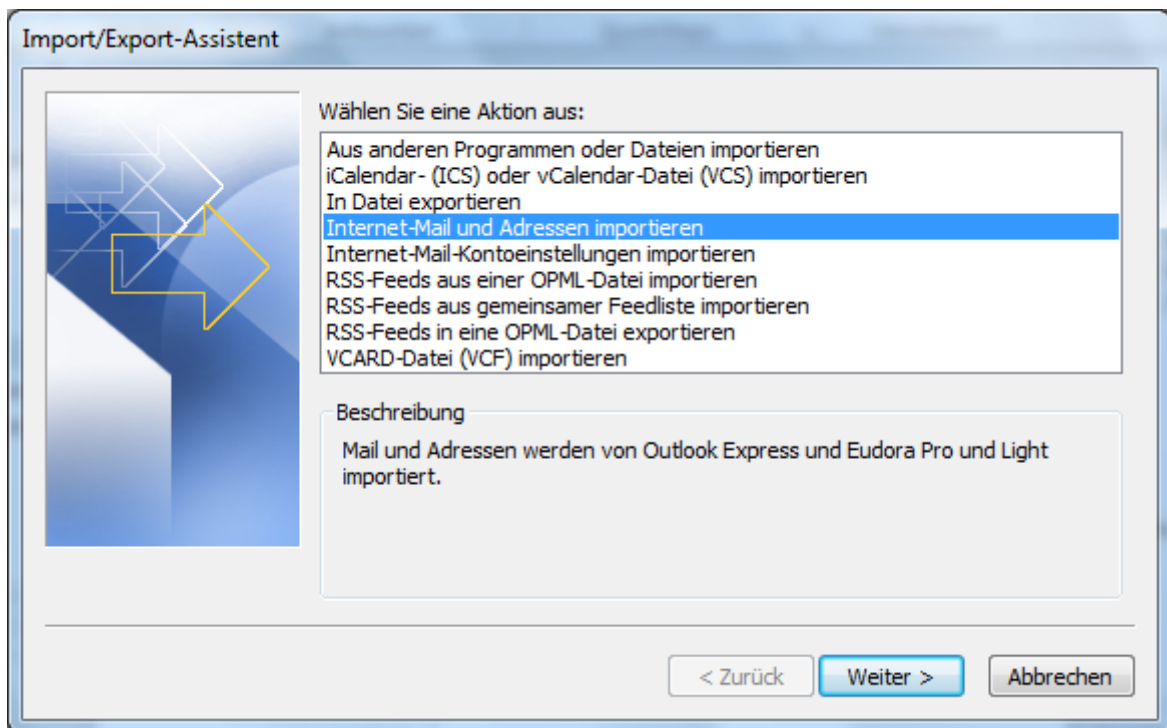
Import/Export-Assistent

Wählen Sie eine Aktion aus:

Aus anderen Programmen oder Dateien importieren
iCalendar- (ICS) oder vCalendar-Datei (VCS) importieren
In Datei exportieren
Internet-Mail und Adressen importieren
Internet-Mail-Kontoeinstellungen importieren
RSS-Feeds aus einer OPML-Datei importieren
RSS-Feeds aus gemeinsamer Feedliste importieren
RSS-Feeds in eine OPML-Datei exportieren
VCARD-Datei (VCF) importieren

Beschreibung

Mail und Adressen werden von Outlook Express und Eudora Pro und Light importiert.

< Zurück
Weiter >
Abbrechen